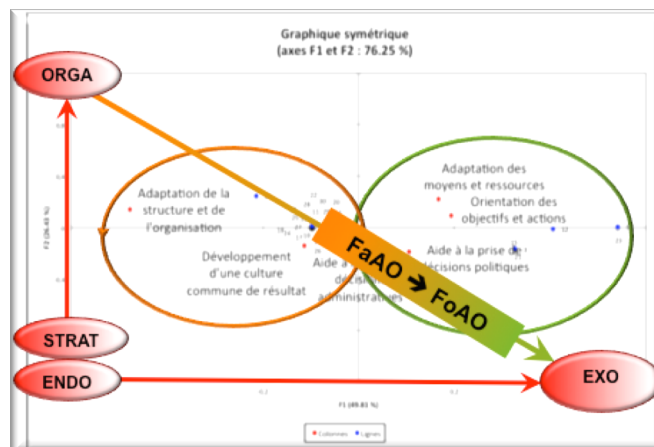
Graphique symétrique
(axes F1 et F2 : 76.25 %)

ORGA

Adaptation de la structure et de l'organisation

Développement d'une culture commune de résultat

Aide à la décision administrative

Adaptation des moyens et ressources

Orientation des objectifs et actions

Aide à la prise de décisions politiques

FaAO → FoAO

STRAT

ENDO

EXO

F2 (26.43 %)

F1 (49.83 %)

Colonnes Lignes